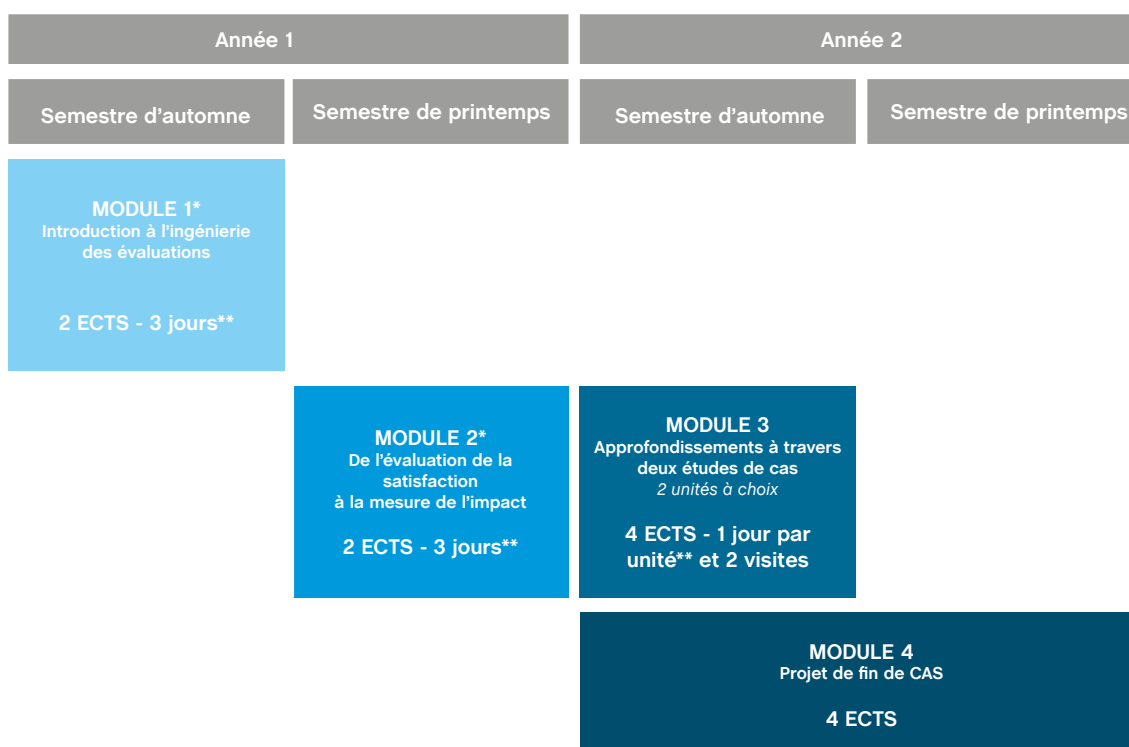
Année 1

Année 2

Semestre d’automne

Semestre de printemps

Semestre d’automne

Semestre de printemps

MODULE 1*
Introduction à l’ingénierie des évaluations

2 ECTS - 3 jours**

MODULE 2*
De l’évaluation de la satisfaction à la mesure de l’impact

2 ECTS - 3 jours**

MODULE 3
Approfondissements à travers deux études de cas
*2 unités à choix*

4 ECTS - 1 jour par unité** et 2 visites

MODULE 4
Projet de fin de CAS

4 ECTS